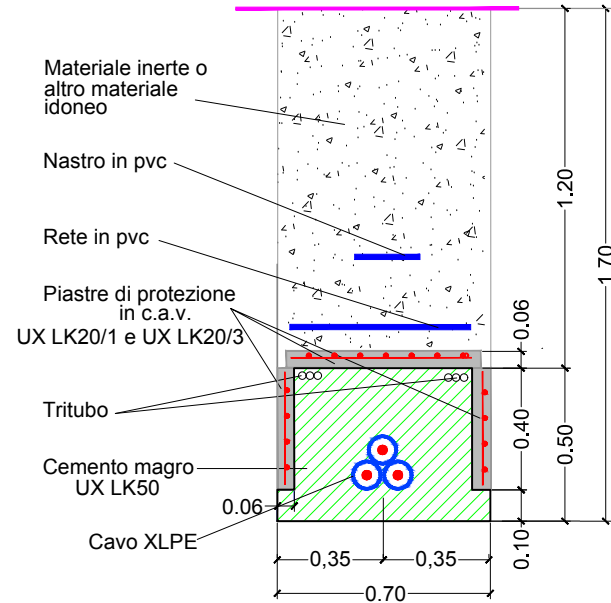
Materiale inerte o altro materiale idoneo

Nastro in pvc

Rete in pvc

Piastre di protezione in c.a.v. UX LK20/1 e UX LK20/3

Tritubo

Cemento magro UX LK50

0.06

Cavo XLPE

1.20

1.70

0.06

0.40

0.50

0.10

0,35

0,35

0.70